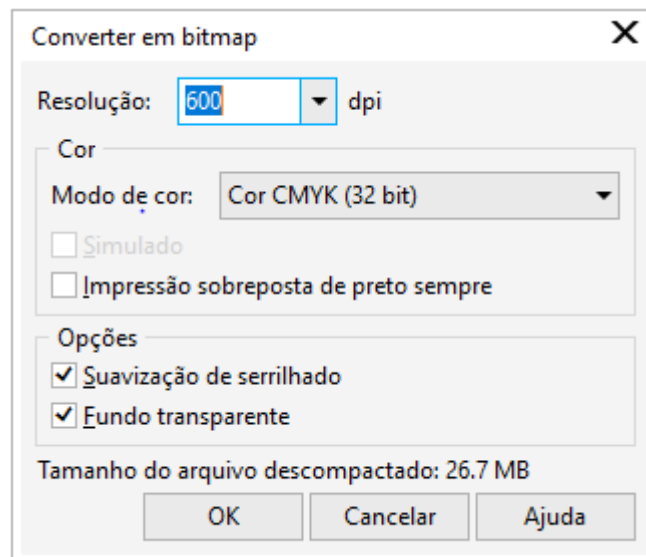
Converter em bitmap
X
Resolução: 600 dpi
Cor
Modo de cor: Cor CMYK (32 bit)
Simulado
Impressão sobreposta de preto sempre
Opções
Suavização de serrilhado
Fundo transparente
Tamanho do arquivo descompactado: 26.7 MB
OK
Cancelar
Ajuda